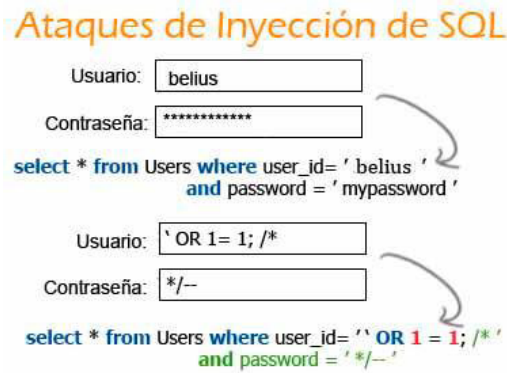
Ataques de Inyección de SQL

Usuario: belius

Contraseña: ************

select * from Users where user_id= ' belius ' and password = ' mypassword '

Usuario: ' OR 1= 1; /*

Contraseña: */--

select * from Users where user_id= '' OR 1 = 1; /* ' and password = ' */-- '